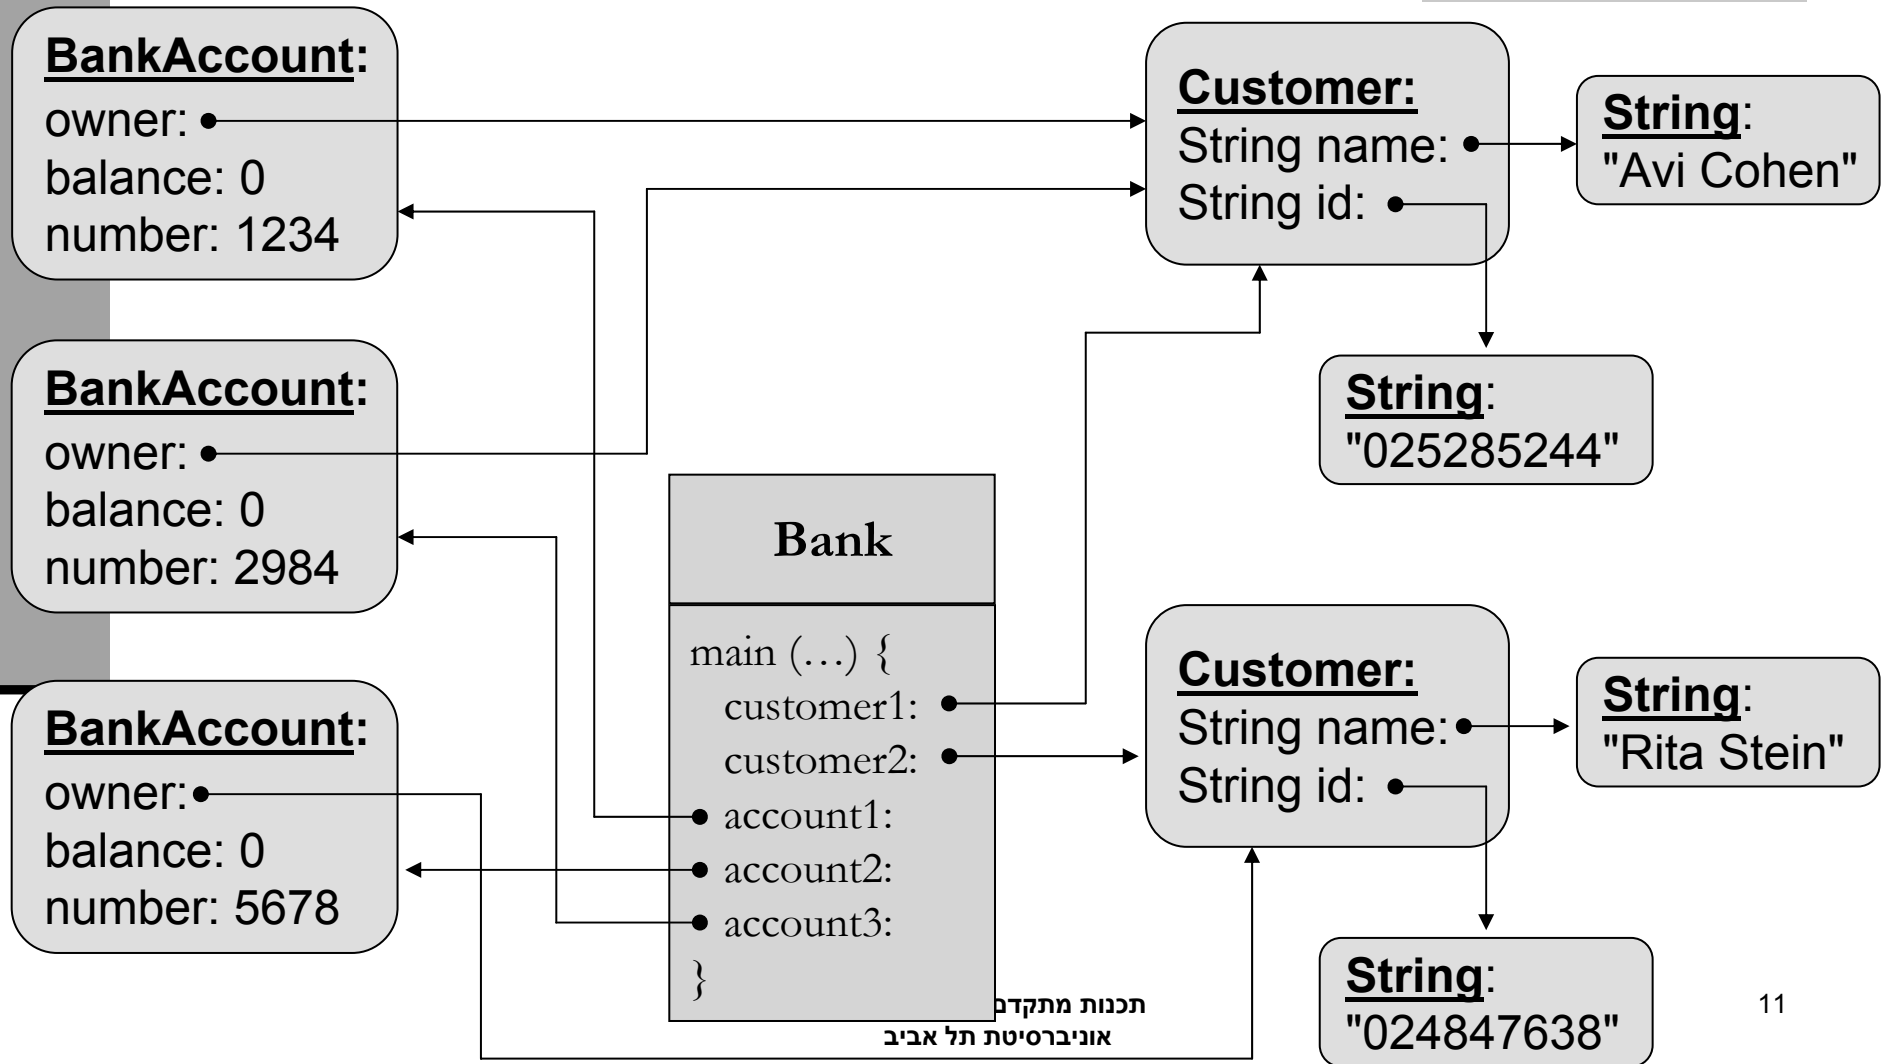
BankAccount:
owner:
balance: 0
number: 1234

BankAccount:
owner:
balance: 0
number: 2984

BankAccount:
owner:
balance: 0
number: 5678

Bank

main (…) {
customer1:
customer2:
account1:
account2:
account3:
}

Customer:
String name:
String id:

String:
"Avi Cohen"

String:
"025285244"

Customer:
String name:
String id:

String:
"Rita Stein"

String:
"024847638"

תכנות מתקדם
אוניברסיטת תל אביב

11